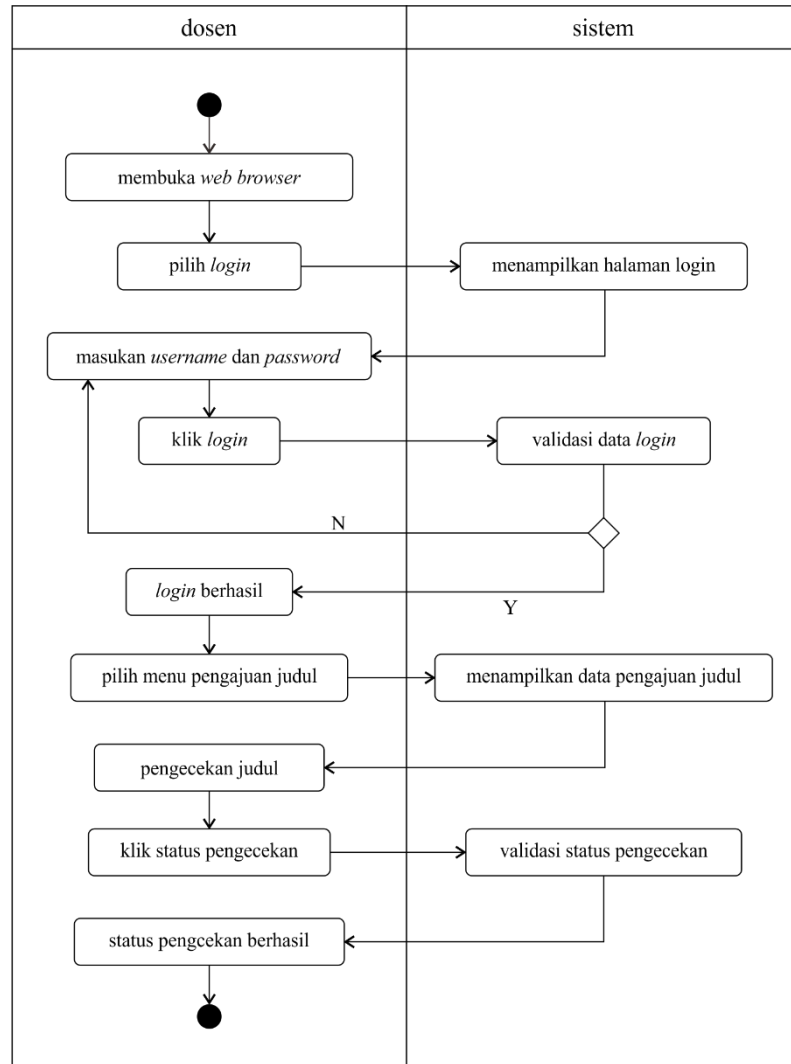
dosen

sistem

membuka web browser

pilih login

menampilkan halaman login

masukan username dan password

klik login

validasi data login

N

login berhasil

Y

pilih menu pengajuan judul

menampilkan data pengajuan judul

pengecekan judul

klik status pengecekan

validasi status pengecekan

status pengcekan berhasil